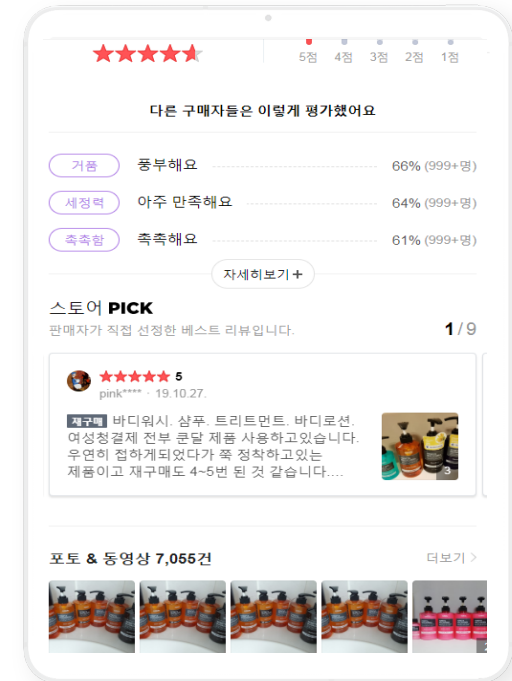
5점 4점 3점 2점 1점

다른 구매자들은 이렇게 평가했어요

| 거품 | 풍부해요 | 66% (999+명) |
|---|---|---|
| 세정력 | 아주 만족해요 | 64% (999+명) |
| 촉촉함 | 촉촉해요 | 61% (999+명) |

자세히보기 +

스토어 PICK

판매자가 직접 선정한 베스트 리뷰입니다.

1 / 9

5

pink**** · 19.10.27.

재구매 바디워시. 샴푸. 트리트먼트. 바디로션. 여성청결제 전부 쿤달 제품 사용하고있습니다. 우연히 접하게되었다가 쭉 정착하고있는 제품이고 재구매도 4~5번 된 것 같습니다....

3

포토 & 동영상 7,055건

더보기 >